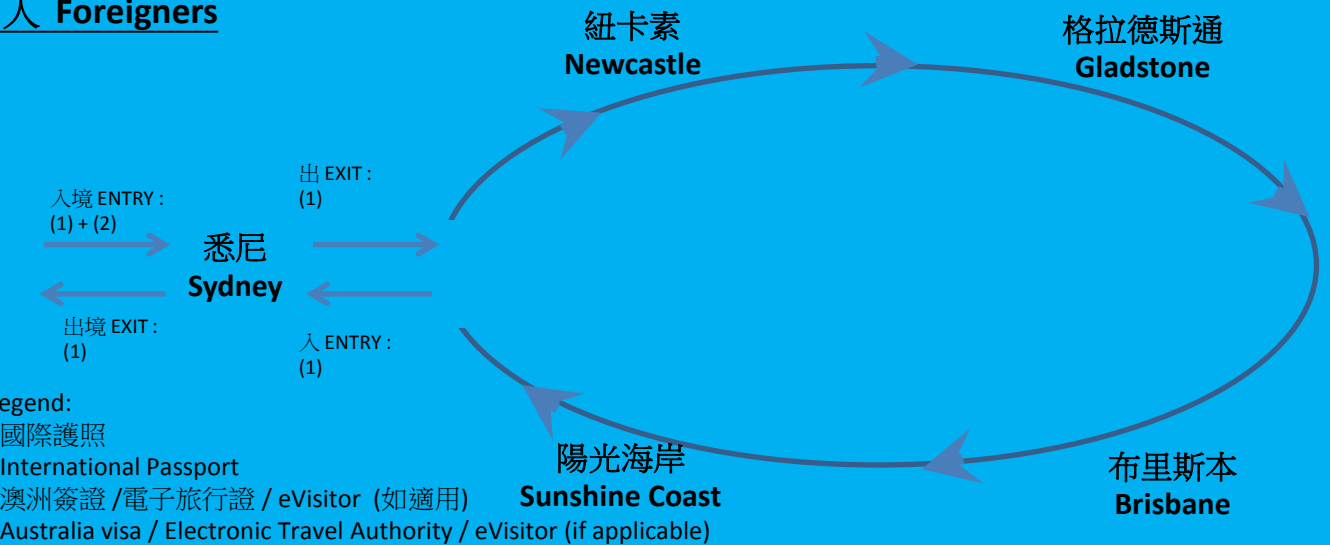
人 Foreigners

紐卡素
Newcastle

格拉德斯通
Gladstone

入境 ENTRY :
(1) + (2)

悉尼
Sydney

出境 EXIT :
(1)

出 EXIT :
(1)

入 ENTRY :
(1)

陽光海岸
Sunshine Coast

布里斯本
Brisbane

egend:
國際護照
International Passport
澳洲簽證 /電子旅行證 / eVisitor (如適用)
Australia visa / Electronic Travel Authority / eVisitor (if applicable)